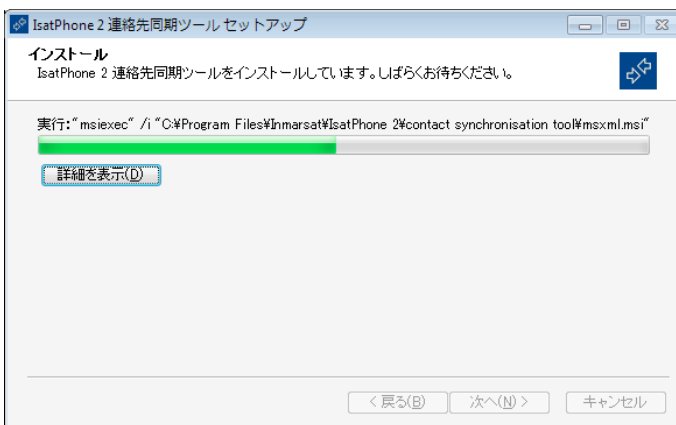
IsatPhone 2 連絡先同期ツール セットアップ

インストール
IsatPhone 2 連絡先同期ツールをインストールしています。しばらくお待ちください。

実行:"msiexec" /i "C:¥Program Files¥Inmarsat¥IsatPhone 2¥contact synchronisation tool¥msxml.msi"

詳細を表示(D)

< 戻る(B)　次へ(N) >　キャンセル